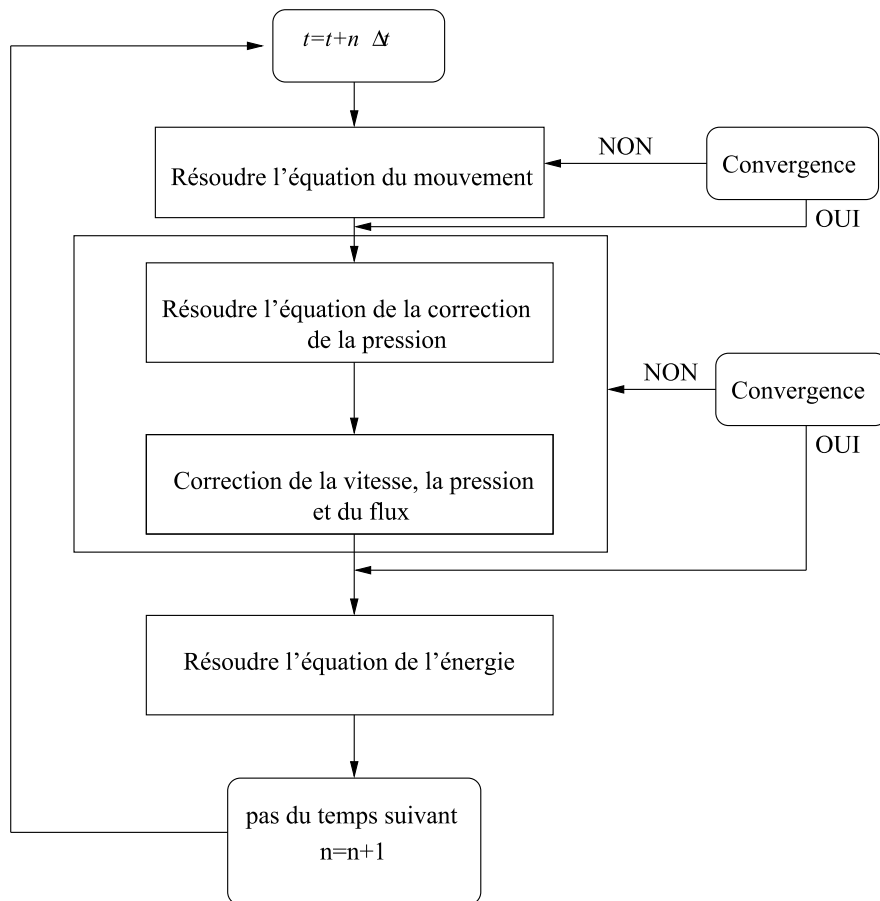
$t=t+n\ \Delta t$

Résoudre l'équation du mouvement

NON

Convergence

OUI

Résoudre l'équation de la correction de la pression

NON

Convergence

OUI

Correction de la vitesse, la pression et du flux

Résoudre l'équation de l'énergie

pas du temps suivant
n=n+1